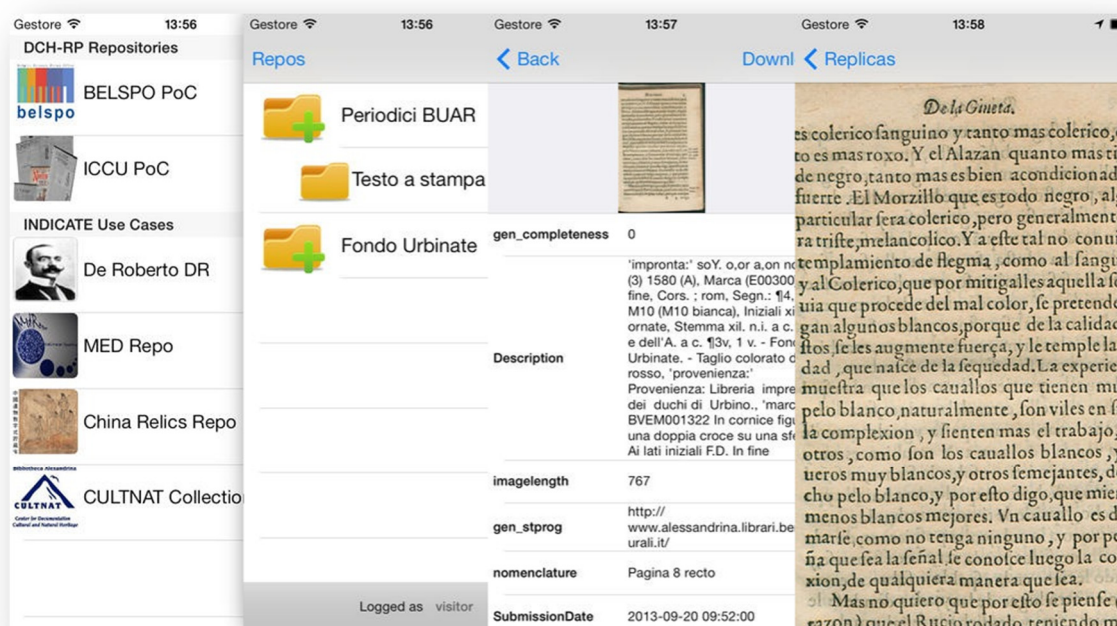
Gestore 13:56
DCH-RP Repositories
belspo
BELSPO PoC
ICCU PoC
INDICATE Use Cases
De Roberto DR
MED Repo
China Relics Repo
Bibliotheca Alexandrina
CULTNAT
CULTNAT Collectio

Gestore 13:56
Repos
Periodici BUAR
Testo a stampa
Fondo Urbinate
Logged as visitor

Gestore 13:57
Back
Downl
gen_completeness | 0
Description | 'impronta:' soY. o,or a,on n (3) 1580 (A), Marca (E00300 fine, Cors. ; rom, Segn.: ¶4, M10 (M10 bianca), Iniziali xi ornate, Stemma xil. n.i. a c. e dell'A. a c. ¶3v, 1 v. - Fon Urbinate. - Taglio colorato d rosso, 'provenienza:' Provenienza: Libreria impre dei duchi di Urbino., 'marc BVEM001322 In cornice fig una doppia croce su una sf Ai lati iniziali F.D. In fine
imagelength | 767
gen_stprog | http:// www.alessandrina.librari.be urali.it/
nomenclature | Pagina 8 recto
SubmissionDate | 2013-09-20 09:52:00

Gestore 13:58
Replicas
De la Gineta.
es colerico fanguino y tanto mas colerico, to es mas roxo. Y el Alazan quanto mas ti de negro, tanto mas es bien acondicionad fuerte. El Morzillo que es todo negro, al particular fera colerico, pero generalment ra trifte, melancolico. Y a efte tal no conu templamiento de flegma, como al fangu y al Colerico, que por mitigalles aquella f uia que procede del mal color, fe pretend gan algunos blancos, porque de la calidad ftos, fe les augmente fuerça, y fe temple la dad, que nafce de la fequedad. La experie mueftra que los cauallos que tienen m pelo blanco naturalmente, fon viles en f la complexion, y fienten mas el trabajo, otros, como fon los cauallos blancos, ueros muy blancos, y otros femejantes, d cho pelo blanco, y por efto digo, que me menos blancos mejores. Vn cauallo es marfe, como no tenga ninguno, y por p ña que fea la feñal fe conofce luego la co xion, de qualquiera manera que fea.
Mas no quiero que por efto fe pienfe